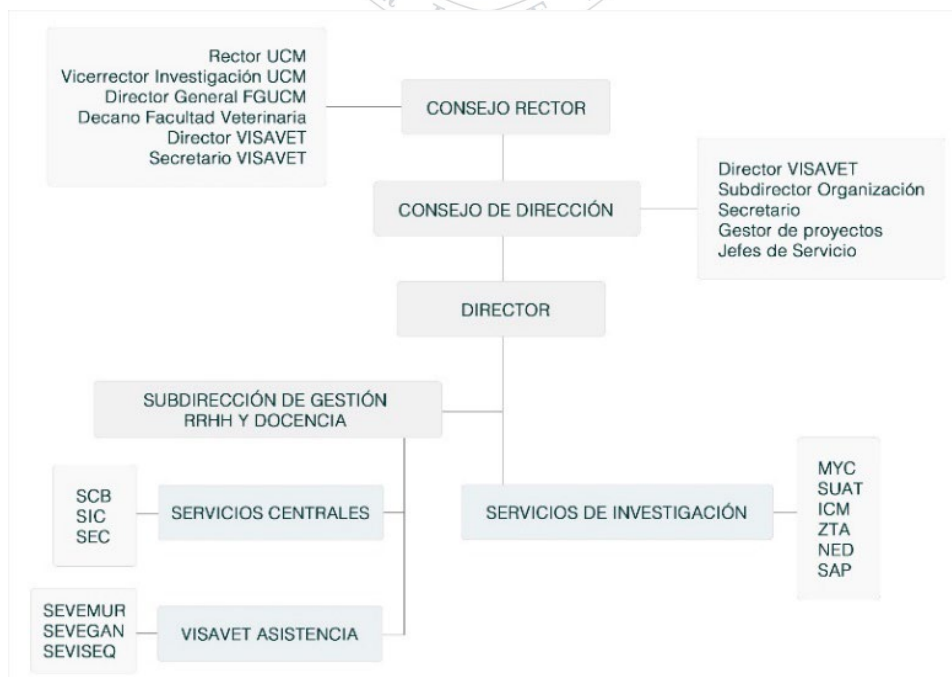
Rector UCM
Vicerrector Investigación UCM
Director General FGUCM
Decano Facultad Veterinaria
Director VISAVET
Secretario VISAVET

CONSEJO RECTOR

CONSEJO DE DIRECCIÓN

Director VISAVET
Subdirector Organización
Secretario
Gestor de proyectos
Jefes de Servicio

DIRECTOR

SUBDIRECCIÓN DE GESTIÓN RRHH Y DOCENCIA

SCB
SIC
SEC

SERVICIOS CENTRALES

SERVICIOS DE INVESTIGACIÓN

MYC
SUAT
ICM
ZTA
NED
SAP

SEVEMUR
SEVEGAN
SEVISEQ

VISAVET ASISTENCIA